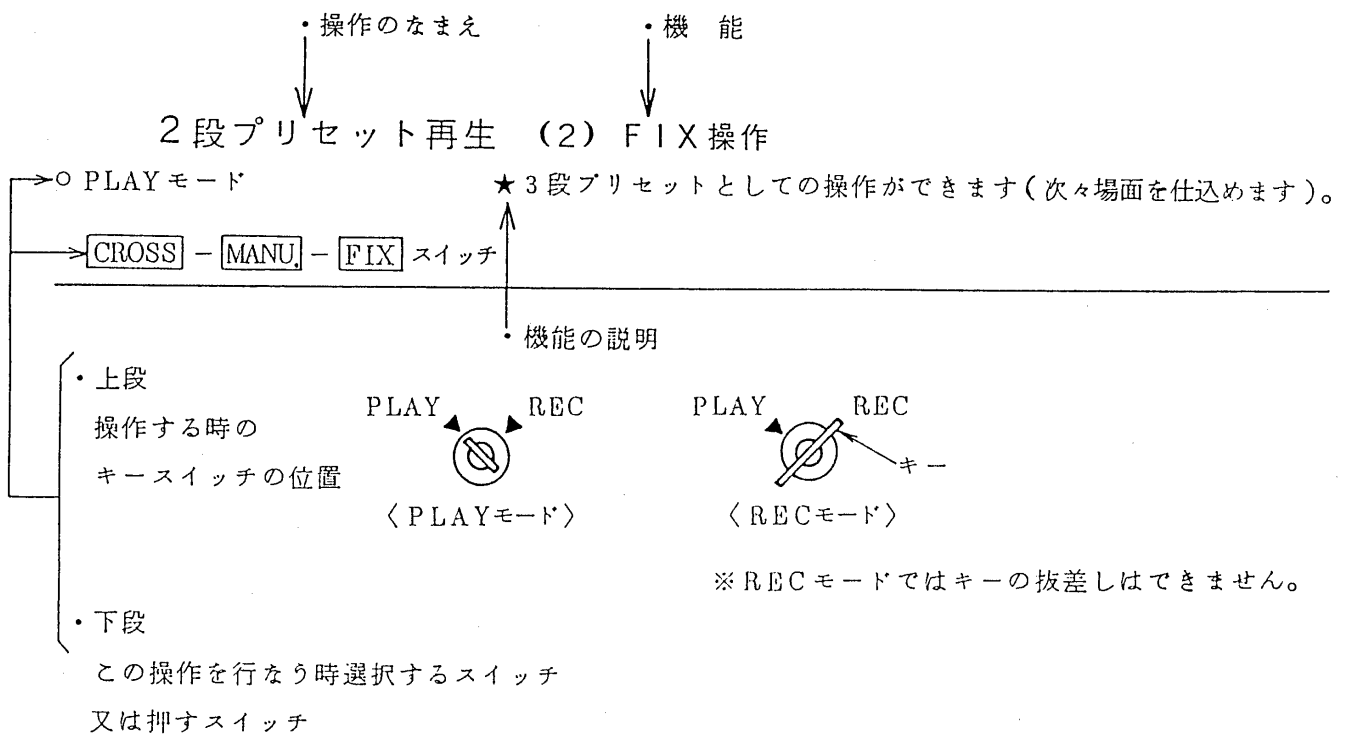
・操作のなまえ

・機　能

2段プリセット再生　(2) FIX操作

○ PLAYモード

★3段プリセットとしての操作ができます(次々場面を仕込めます)。

CROSS − MANU. − FIX スイッチ

・機能の説明

・上段
操作する時の
キースイッチの位置

PLAY　REC
〈PLAYモード〉

PLAY　REC
キー
〈RECモード〉

※RECモードではキーの抜差しはできません。

・下段
この操作を行なう時選択するスイッチ
又は押すスイッチ